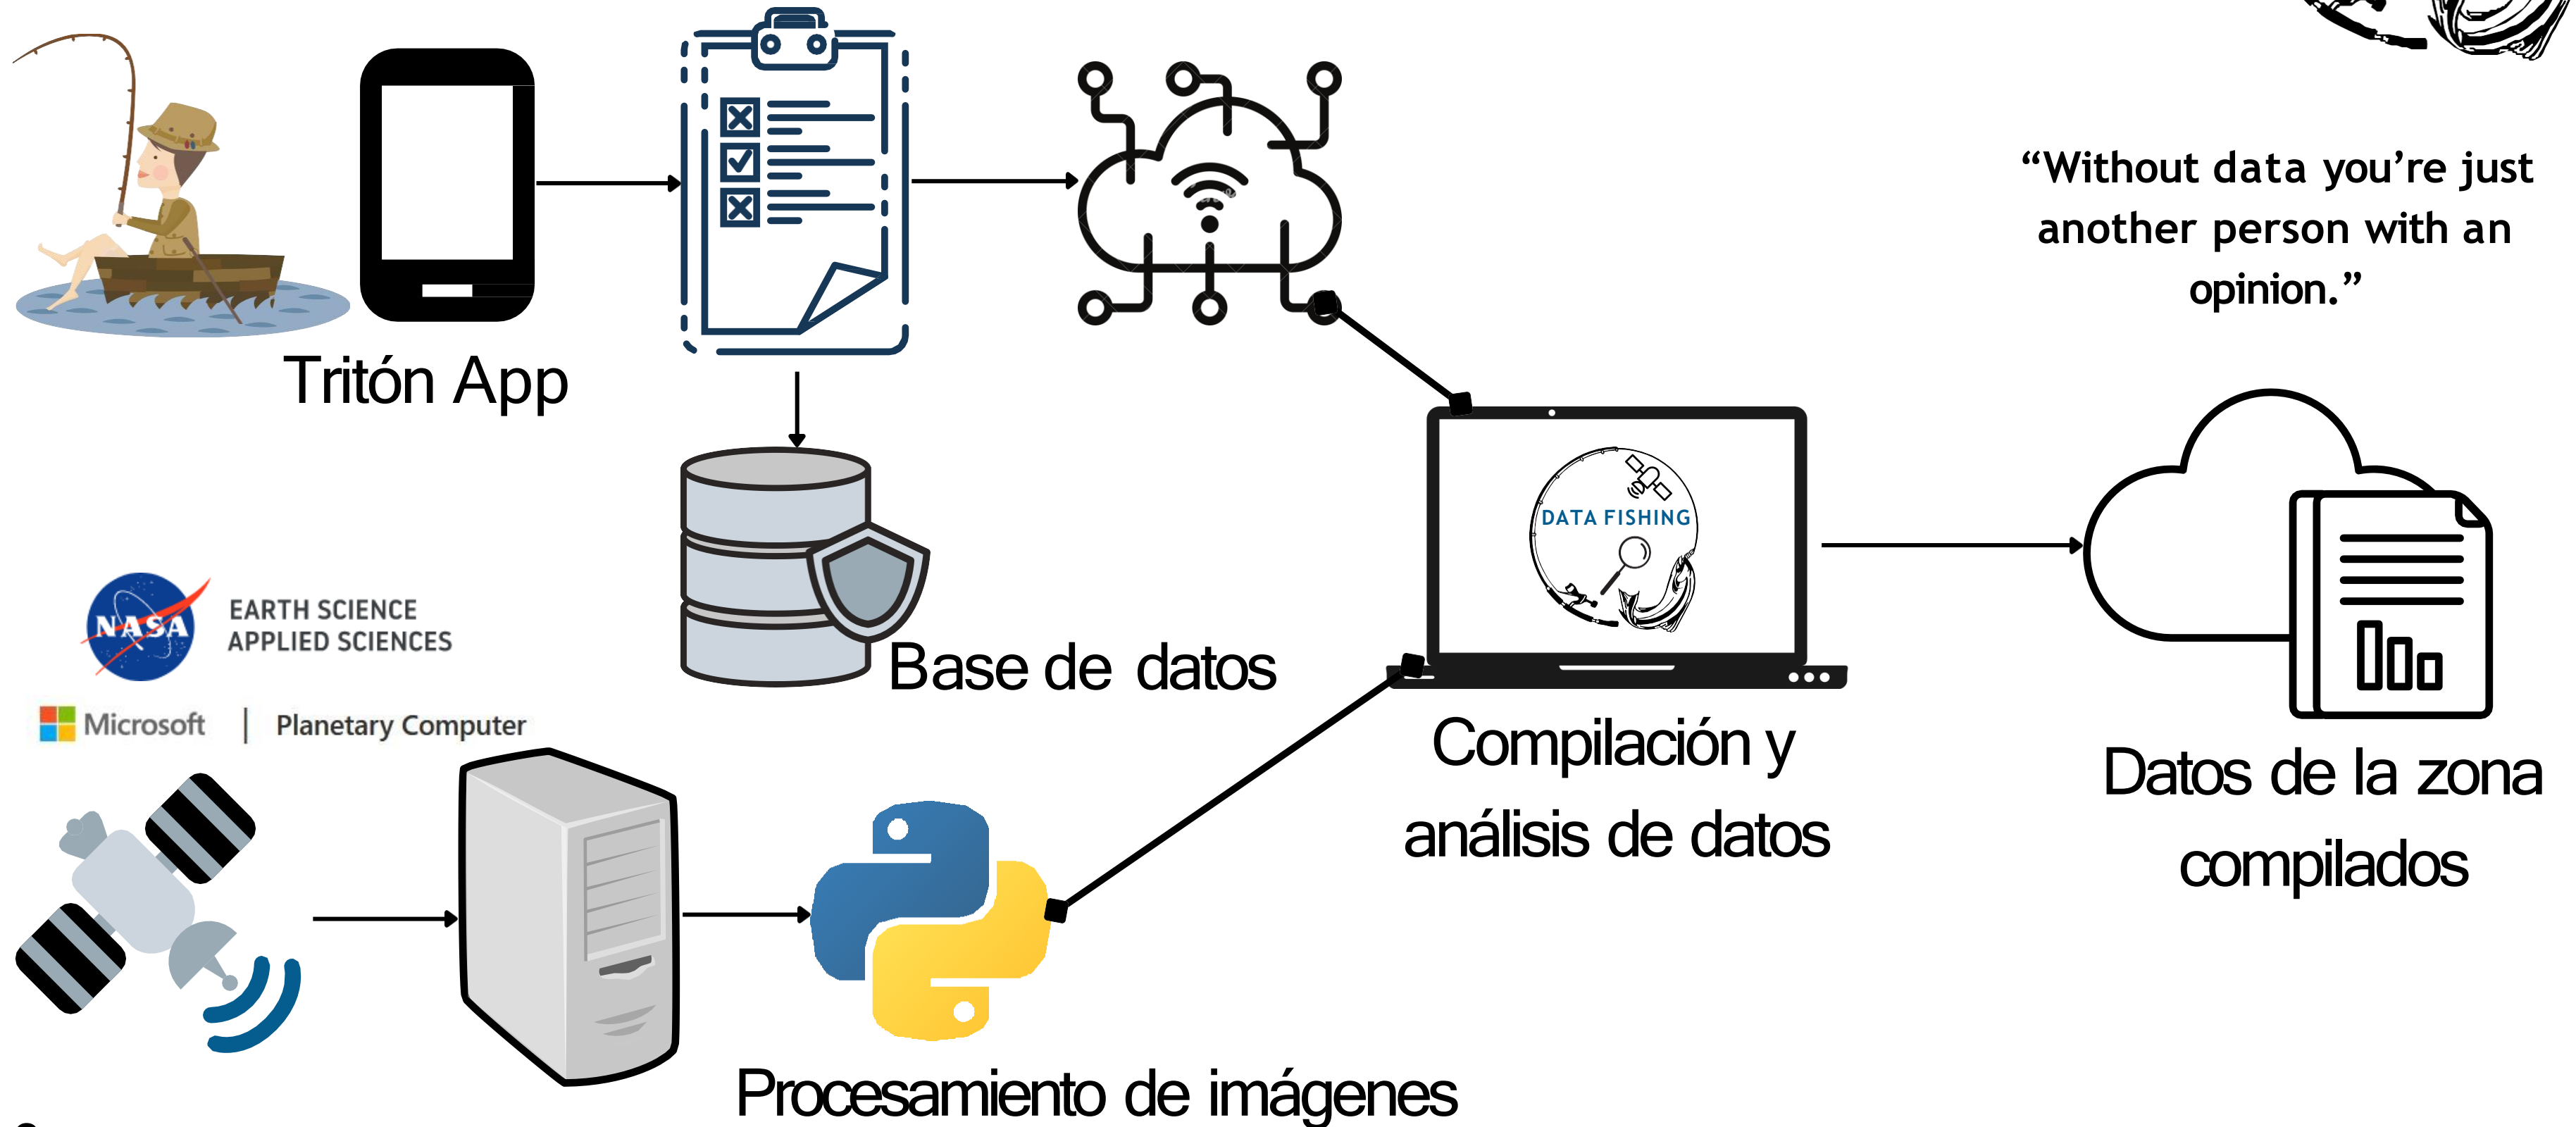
Tritón App

“Without data you’re just another person with an opinion.”

Base de datos

DATA FISHING

NASA

EARTH SCIENCE
APPLIED SCIENCES

Microsoft | Planetary Computer

Compilación y análisis de datos

Datos de la zona compilados

Procesamiento de imágenes